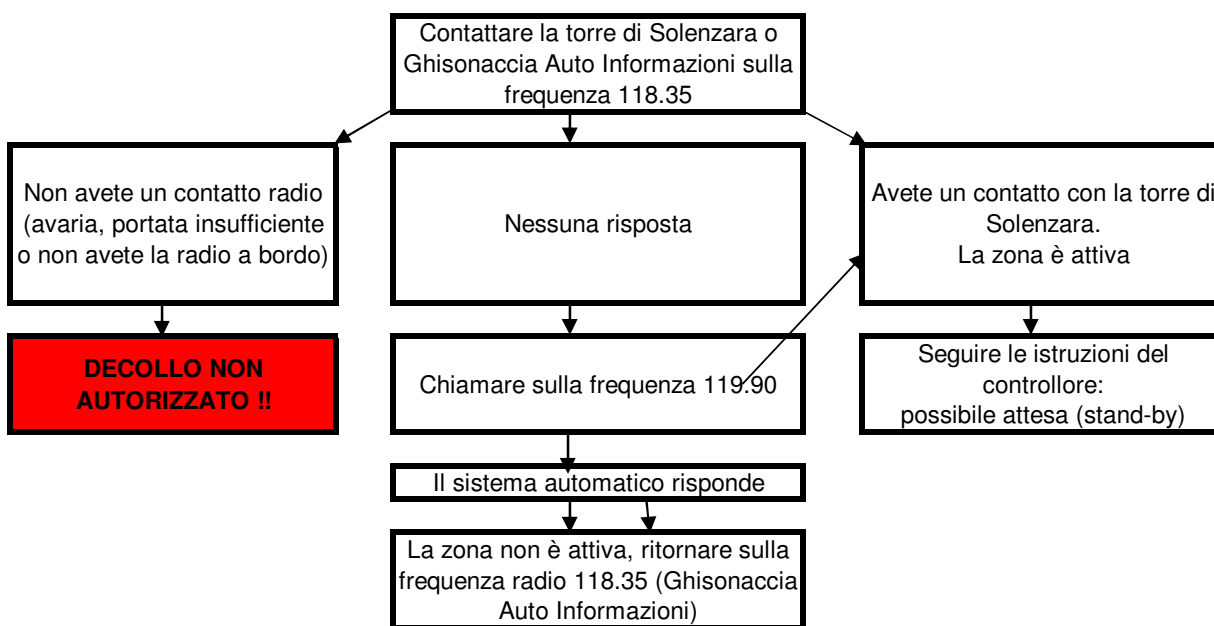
Contattare la torre di Solenzara o Ghisonaccia Auto Informazioni sulla frequenza 118.35

Non avete un contatto radio (avaria, portata insufficiente o non avete la radio a bordo)

Nessuna risposta

Avete un contatto con la torre di Solenzara.
La zona è attiva

DECOLLO NON AUTORIZZATO !!

Chiamare sulla frequenza 119.90

Seguire le istruzioni del controllore:
possibile attesa (stand-by)

Il sistema automatico risponde

La zona non è attiva, ritornare sulla frequenza radio 118.35 (Ghisonaccia Auto Informazioni)